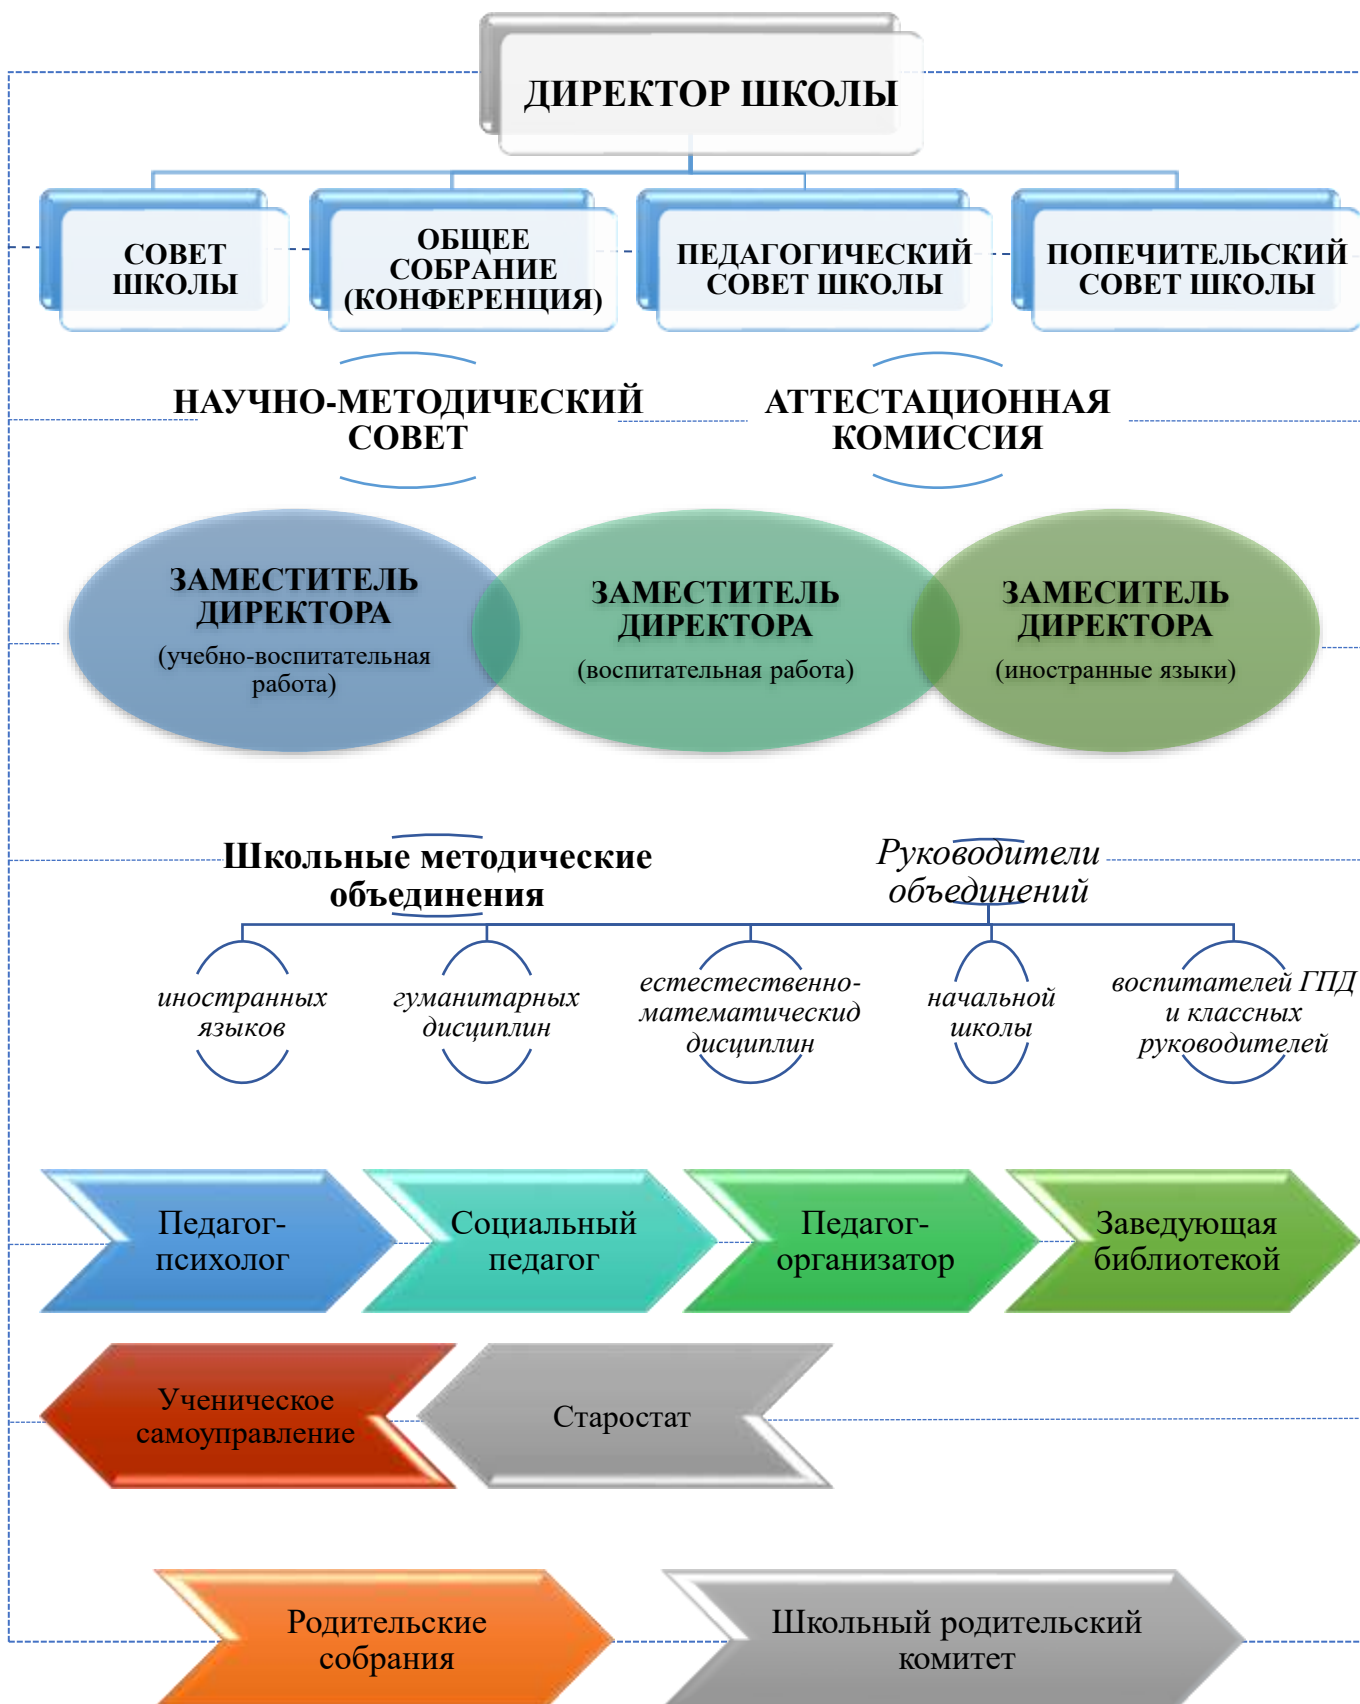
ДИРЕКТОР ШКОЛЫ

СОВЕТ ШКОЛЫ

ОБЩЕЕ СОБРАНИЕ (КОНФЕРЕНЦИЯ)

ПЕДАГОГИЧЕСКИЙ СОВЕТ ШКОЛЫ

ПОПЕЧИТЕЛЬСКИЙ СОВЕТ ШКОЛЫ

НАУЧНО-МЕТОДИЧЕСКИЙ СОВЕТ

АТТЕСТАЦИОННАЯ КОМИССИЯ

ЗАМЕСТИТЕЛЬ ДИРЕКТОРА (учебно-воспитательная работа)

ЗАМЕСТИТЕЛЬ ДИРЕКТОРА (воспитательная работа)

ЗАМЕСИТЕЛЬ ДИРЕКТОРА (иностранные языки)

Школьные методические объединения

Руководители объединений

иностранных языков

гуманитарных дисциплин

естественно-математическид дисциплин

начальной школы

воспитателей ГПД и классных руководителей

Педагог-психолог

Социальный педагог

Педагог-организатор

Заведующая библиотекой

Ученическое самоуправление

Старостат

Родительские собрания

Школьный родительский комитет